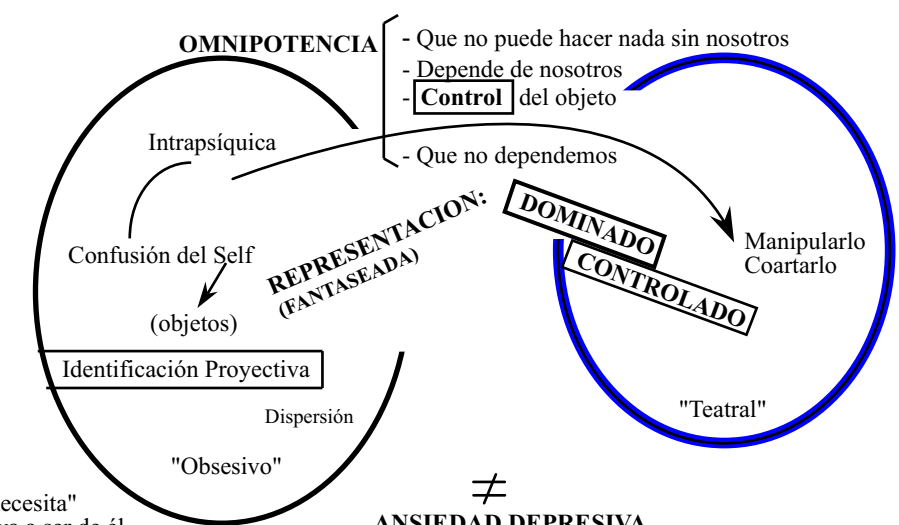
OMNIPOTENCIA
- Que no puede hacer nada sin nosotros
- Depende de nosotros
- Control del objeto
- Que no dependemos

Intrapsíquica

Confusión del Self

(objetos)

Identificación Proyectiva

Dispersión

"Obsesivo"

REPRESENTACION:
(FANTASEADA)

DOMINADO
CONTROLADO

Manipularlo
Coartarlo

"Teatral"

$\neq$

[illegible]ecesita"
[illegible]a a ser de él

ANSIEDAD DEPRESIVA